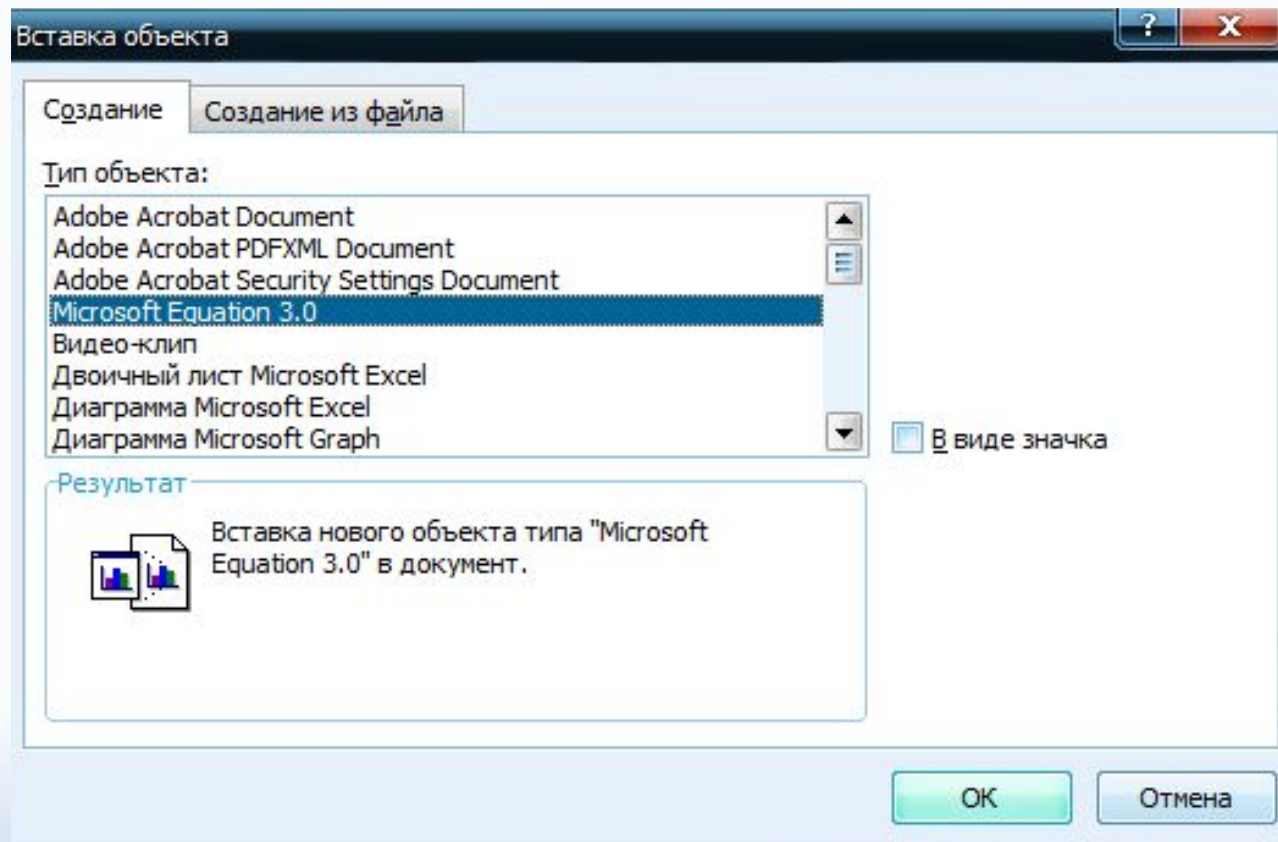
Вставка объекта

?

X

Создание

Создание из файла

Тип объекта:

Adobe Acrobat Document
Adobe Acrobat PDFXML Document
Adobe Acrobat Security Settings Document
Microsoft Equation 3.0
Видео-клип
Двоичный лист Microsoft Excel
Диаграмма Microsoft Excel
Диаграмма Microsoft Graph

В виде значка

Результат

Вставка нового объекта типа "Microsoft Equation 3.0" в документ.

OK

Отмена